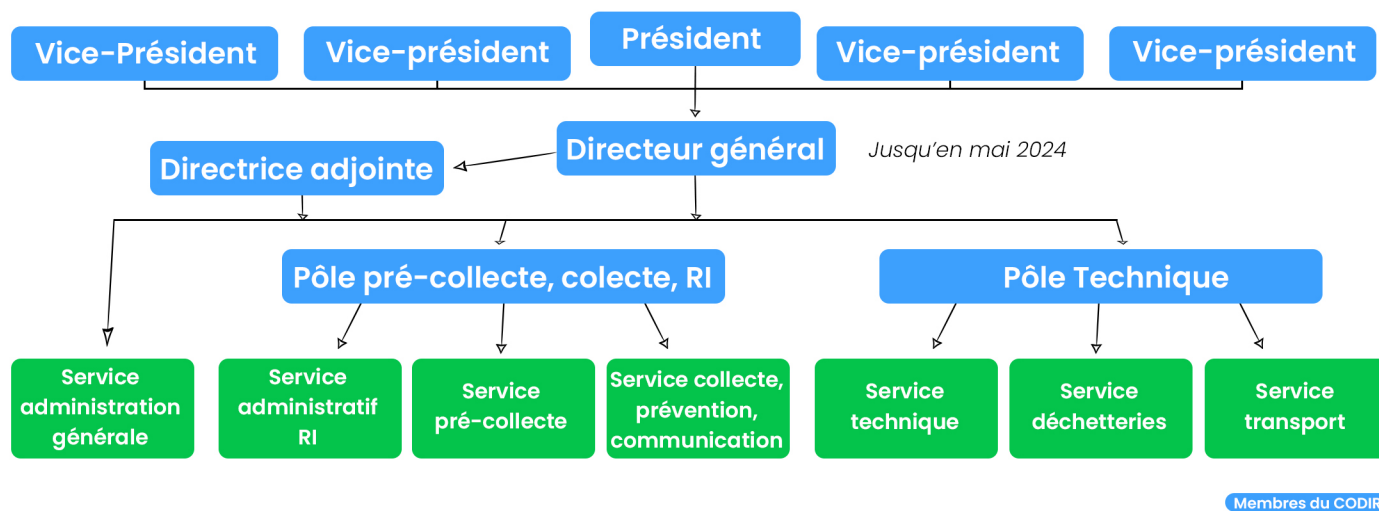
Vice-Président

Vice-président

Président

Vice-président

Vice-président

Directeur général

Jusqu'en mai 2024

Directrice adjointe

Pôle pré-collecte, colecte, RI

Pôle Technique

Service administration générale

Service administratif RI

Service pré-collecte

Service collecte, prévention, communication

Service technique

Service déchetteries

Service transport

Membres du CODIR